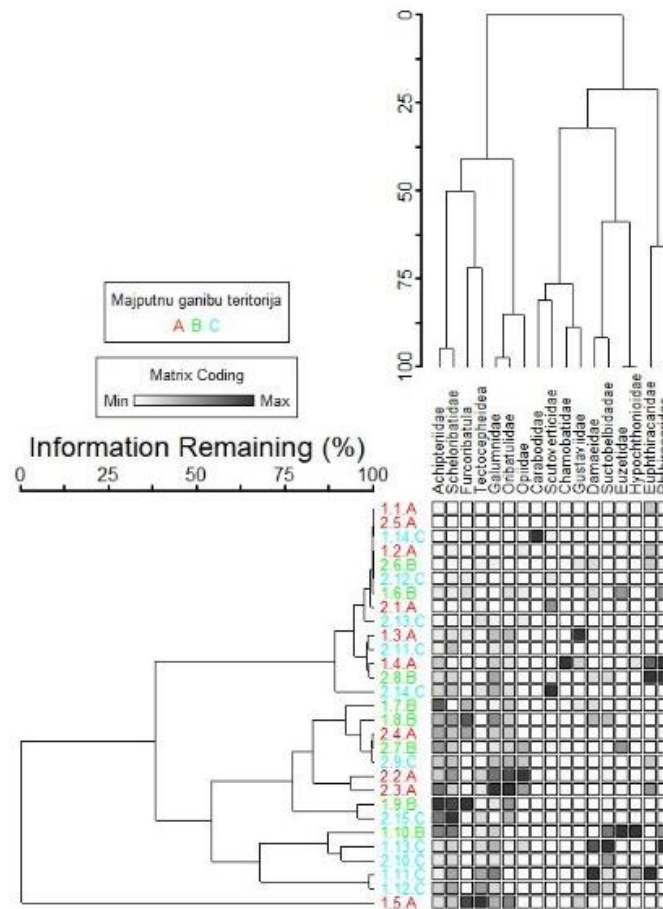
0
25
50
75
100

Majputnu ganibu teritorija
A B C

Matrix Coding
Min Max

Information Remaining (%)
0 25 50 75 100

Achipteriidae
Scheloribatidae
Furcobatula
Tectocepheidea
Galumnidae
Oribatulidae
Oppidae
Carabodidae
Scutoverticidae
Chamobatidae
Gustaviidae
Damaeidae
Suctobelbidae
Euzetidae
Hypochthoniidae
Euphthiracaridae
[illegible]

1.1.A
2.5.A
1.14.C
1.2.A
2.6.B
2.12.C
1.6.B
2.1.A
2.13.C
1.3.A
2.11.C
1.4.A
2.8.B
2.14.C
1.7.B
1.8.B
2.4.A
2.7.B
2.9.C
2.2.A
2.3.A
1.9.B
2.15.C
1.10.B
1.13.C
2.10.C
1.11.C
1.12.C
1.5.A